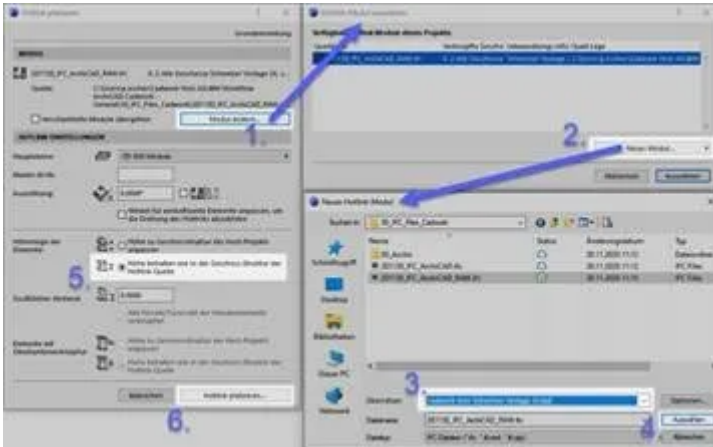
Hotlink platzieren

Grundeinstellung

MODUL

Quelle:

Verschachtelte Hotlinks übergehen

Module ändern...

1.

HOTLINK-EINSTELLUNGEN

Hauptebene:

Ausrichtung:

5.

Zusätzlicher Abstand:

Abbrechen

Hotlink platzieren...

6.

Verfügbare Module dieses Projekts

2.

Neues Modul...

Abbrechen

Auswählen

Neues Hotlink-Modul

Suchen in:

Name

Status

Änderungsdatum

Typ

Schnellzugriff

Desktop

Bibliotheken

Dieser PC

Netzwerk

20.11.2020 11:12

20.11.2020 11:13

20.11.2020 11:13

3.

Dateiname:

Dateityp:

Optionen...

4.

Auswählen

Abbrechen